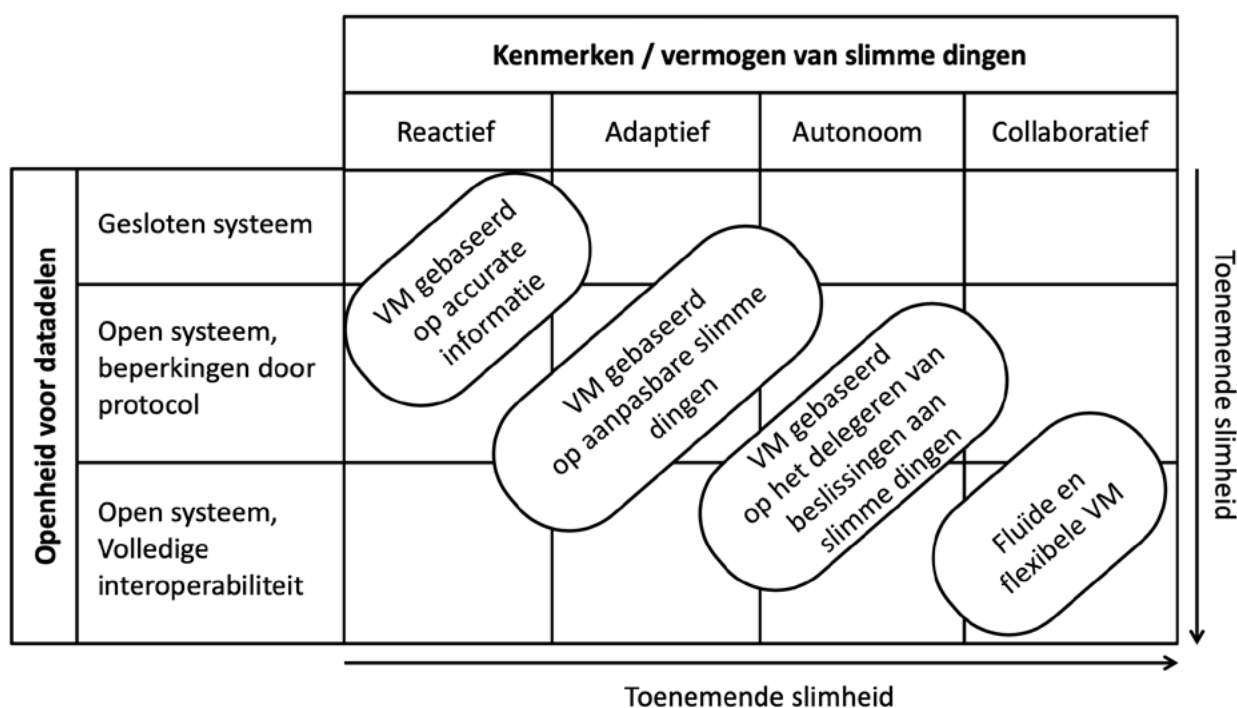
Kenmerken / vermogen van slimme dingen

| | | Reactief | Adaptief | Autonoom | Collaboratief |
|---|---|---|---|---|---|
| Openheid voor datadelen | Gesloten systeem | | | | |
| | Open systeem, beperkingen door protocol | | | | |
| | Open systeem, Volledige interoperabiliteit | | | | |

VM gebaseerd op accurate informatie

VM gebaseerd op aanpasbare slimme dingen

VM gebaseerd op het delegeren van beslissingen aan slimme dingen

Fluïde en flexibele VM

Toenemende slimheid

Toenemende slimheid